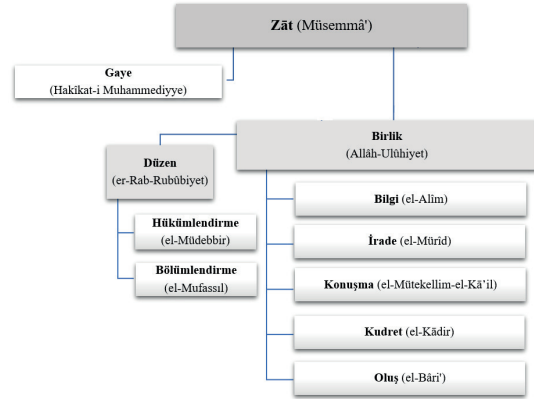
Zât (Müsemmâ')

Gaye
(Hakîkat-i Muhammediyye)

Birlik
(Allâh-Ulûhiyet)

Düzen
(er-Rab-Rubûbiyet)

Hükümlendirme
(el-Müdebbir)

Bölümlendirme
(el-Mufassıl)

Bilgi (el-Alîm)

İrade (el-Mürîd)

Konuşma (el-Mütekellim-el-Kâ'il)

Kudret (el-Kâdir)

Oluş (el-Bâri')